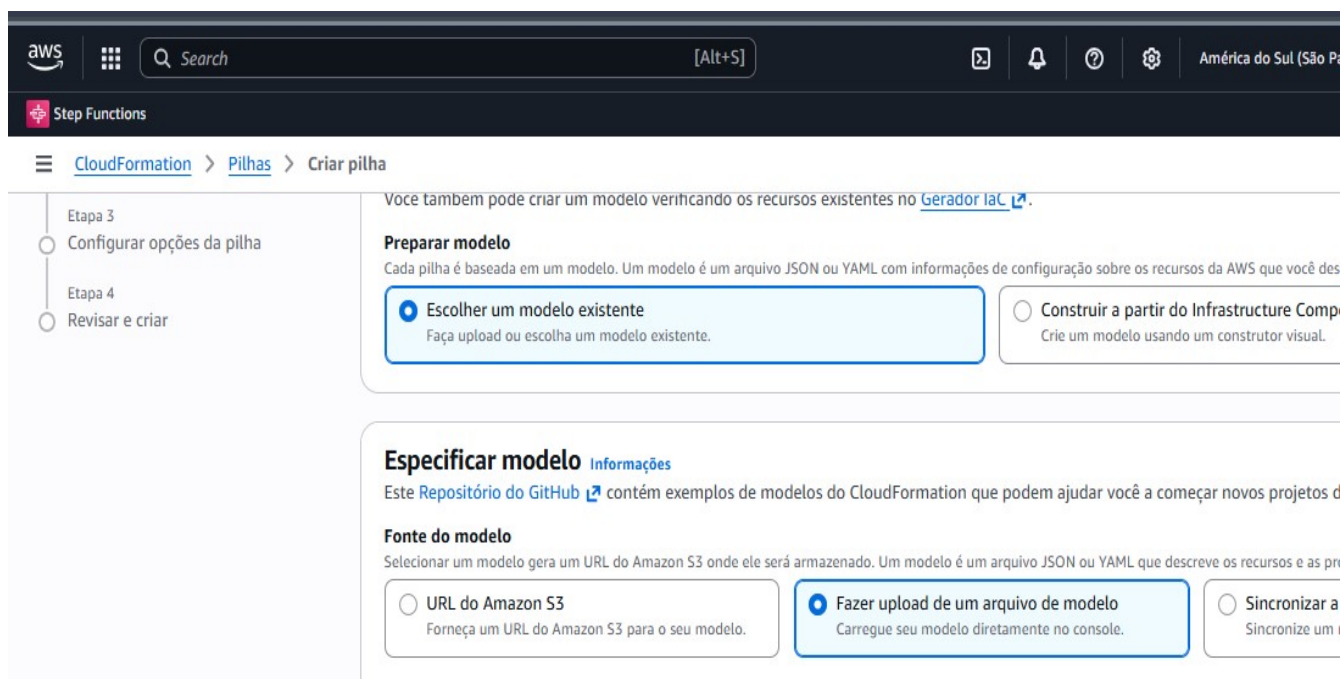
aws

Search [Alt+S]

América do Sul (São Pa

Step Functions

CloudFormation > Pilhas > Criar pilha

Etapa 3
Configurar opções da pilha

Etapa 4
Revisar e criar

Voce também pode criar um modelo verificando os recursos existentes no Gerador IaC.

Preparar modelo
Cada pilha é baseada em um modelo. Um modelo é um arquivo JSON ou YAML com informações de configuração sobre os recursos da AWS que você des

Escolher um modelo existente
Faça upload ou escolha um modelo existente.

Construir a partir do Infrastructure Compo
Crie um modelo usando um construtor visual.

Especificar modelo Informações
Este Repositório do GitHub contém exemplos de modelos do CloudFormation que podem ajudar você a começar novos projetos d

Fonte do modelo
Selecionar um modelo gera um URL do Amazon S3 onde ele será armazenado. Um modelo é um arquivo JSON ou YAML que descreve os recursos e as pr

URL do Amazon S3
Forneça um URL do Amazon S3 para o seu modelo.

Fazer upload de um arquivo de modelo
Carregue seu modelo diretamente no console.

Sincronizar a
Sincronize um